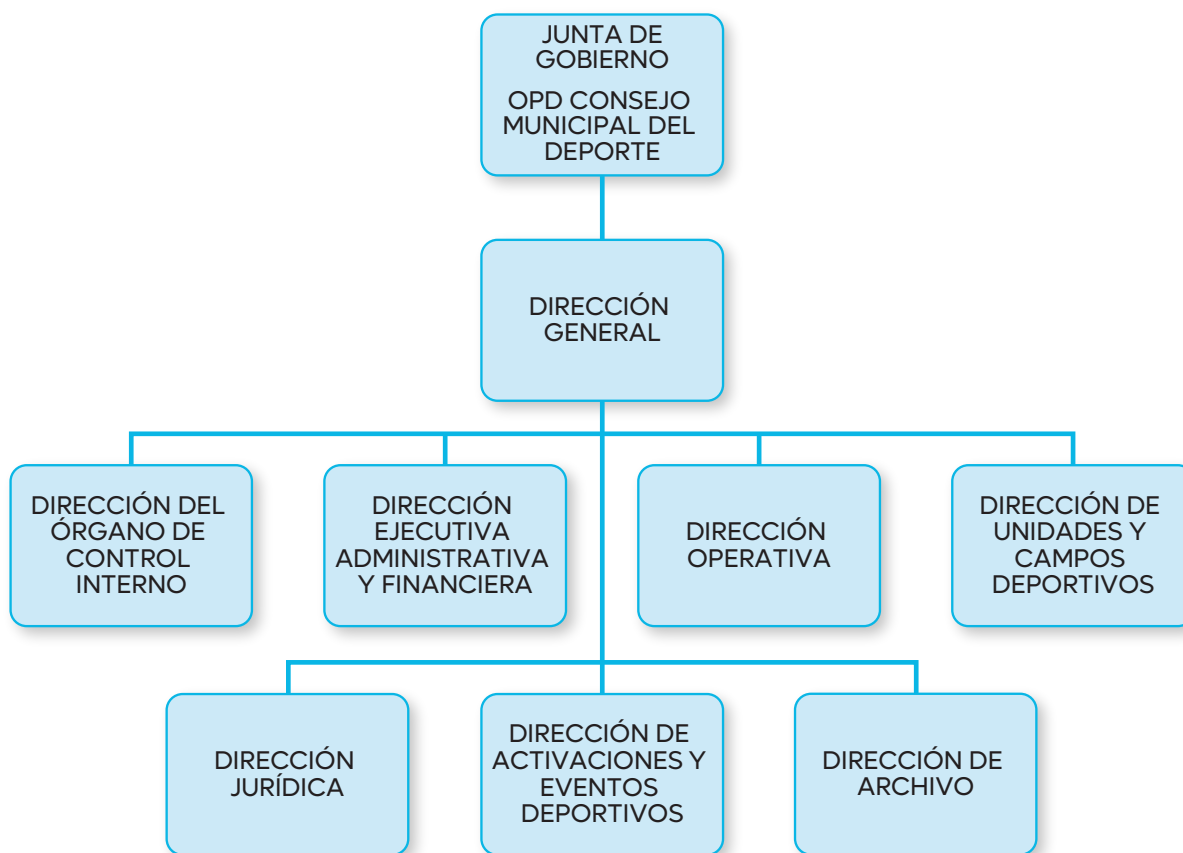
JUNTA DE GOBIERNO

OPD CONSEJO MUNICIPAL DEL DEPORTE

DIRECCIÓN GENERAL

DIRECCIÓN DEL ÓRGANO DE CONTROL INTERNO

DIRECCIÓN EJECUTIVA ADMINISTRATIVA Y FINANCIERA

DIRECCIÓN OPERATIVA

DIRECCIÓN DE UNIDADES Y CAMPOS DEPORTIVOS

DIRECCIÓN JURÍDICA

DIRECCIÓN DE ACTIVACIONES Y EVENTOS DEPORTIVOS

DIRECCIÓN DE ARCHIVO